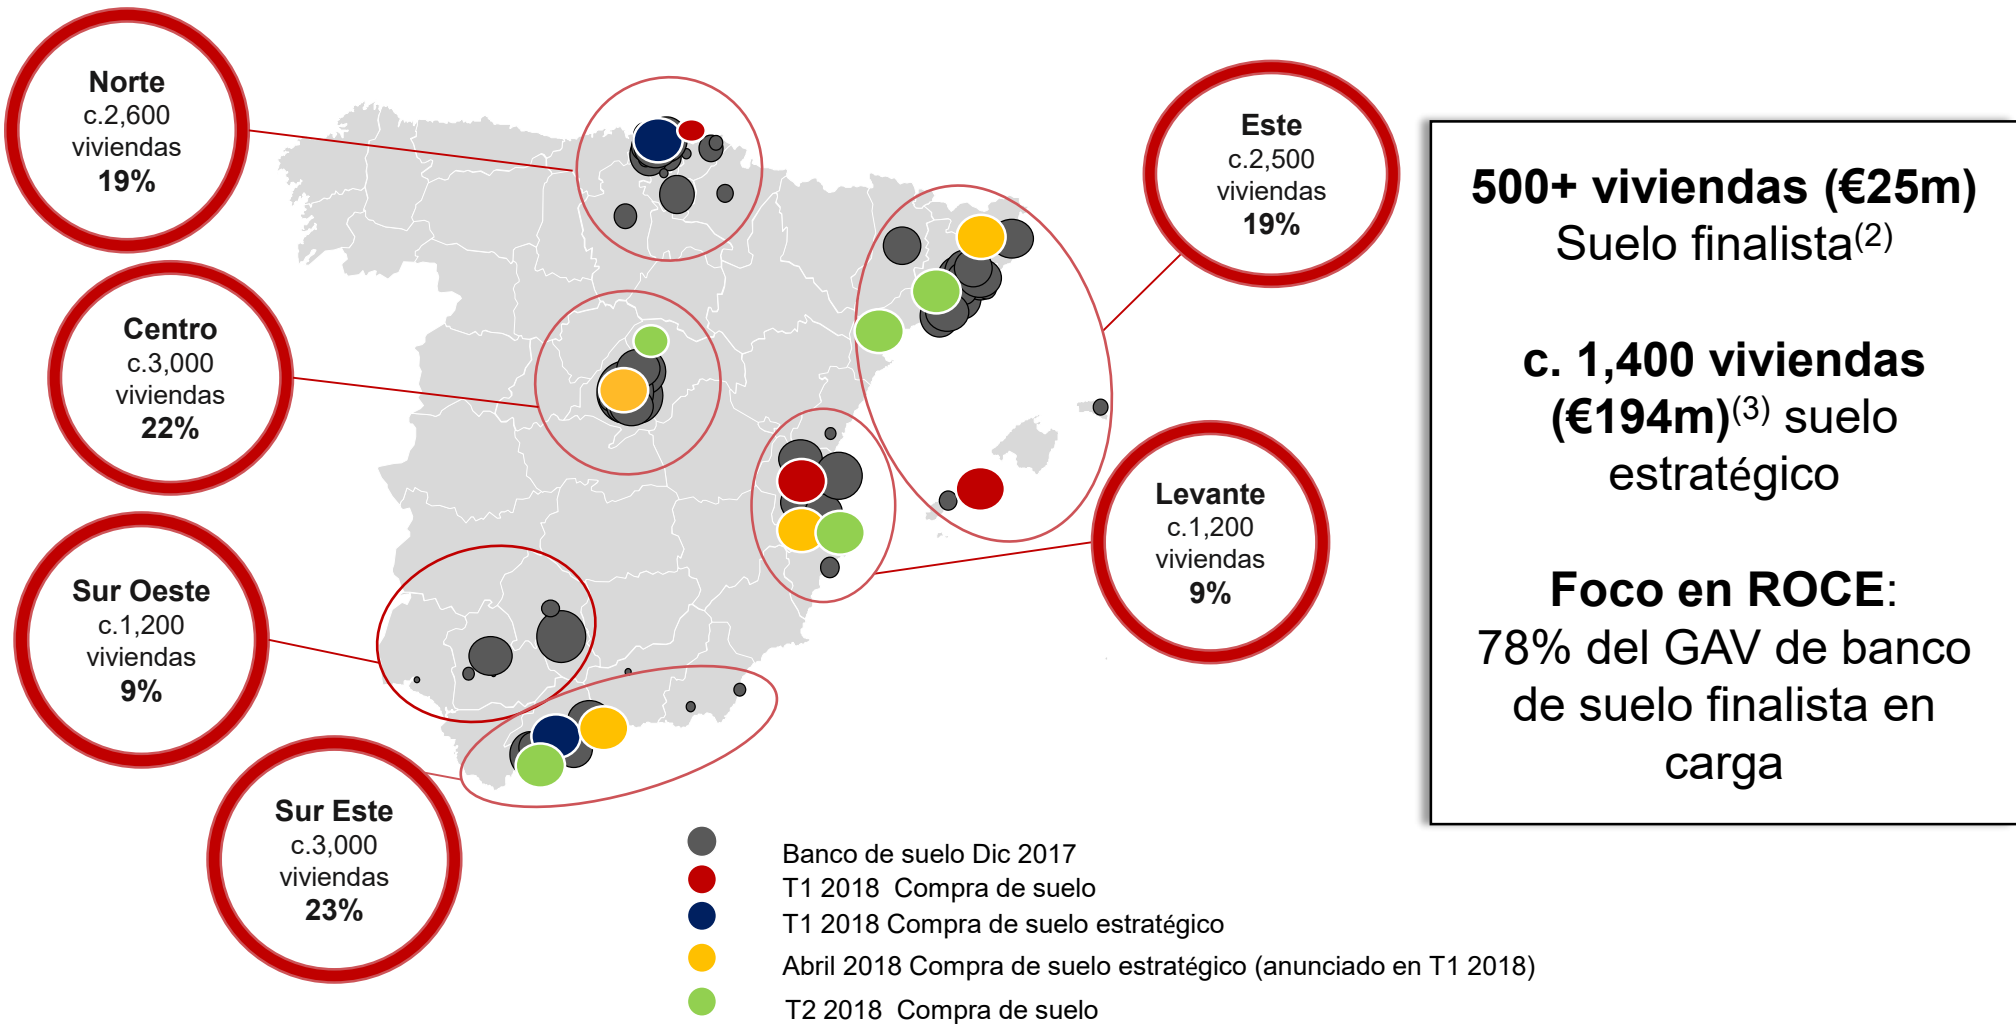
Norte
c.2,600
viviendas
19%

Centro
c.3,000
viviendas
22%

Sur Oeste
c.1,200
viviendas
9%

Sur Este
c.3,000
viviendas
23%

Este
c.2,500
viviendas
19%

Levante
c.1,200
viviendas
9%

500+ viviendas (€25m)
Suelo finalista$^{(2)}$

c. 1,400 viviendas (€194m)$^{(3)}$ suelo estratégico

Foco en ROCE:
78% del GAV de banco de suelo finalista en carga

Banco de suelo Dic 2017
T1 2018 Compra de suelo
T1 2018 Compra de suelo estratégico
Abril 2018 Compra de suelo estratégico (anunciado en T1 2018)
T2 2018 Compra de suelo